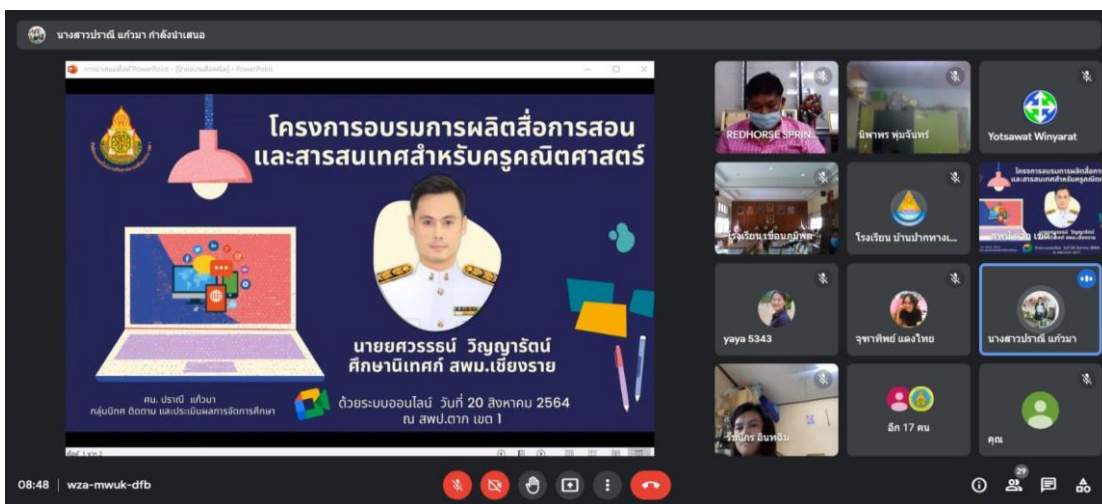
นางสาวปราณี แก้วมา กำลังนำเสนอ

การนำเสนอสไลด์ PowerPoint - [ป้ายแบนเนอร์] - PowerPoint

โครงการอบรมการผลิตสื่อการสอน และสารสนเทศสำหรับครูคณิตศาสตร์

นายยศวรรธน์ วิญญารัตน์
ศึกษานิเทศก์ สพม.เชียงราย

ศน. ปราณี แก้วมา
กลุ่มนิเทศ ติดตาม และประเมินผลการจัดการศึกษา

ด้วยระบบออนไลน์ วันที่ 20 สิงหาคม 2564
ณ สพป.ตาก เขต 1

สไลด์ 1 จาก 2

REDHORSE SPRIN...
นิพาพร พุ่มจันทร์
Yotsawat Winyarat
โรงเรียน เชียงภูพิพ...
โรงเรียน บ้านปากทางเ...
นางปราณี แก้วมา
yaya 5343
จุฑาทิพย์ แดงไทย
นางสาวปราณี แก้วมา
วรินกร อินหนิม
อีก 17 คน
คุณ

08:48 | wza-mwuk-dfb
29